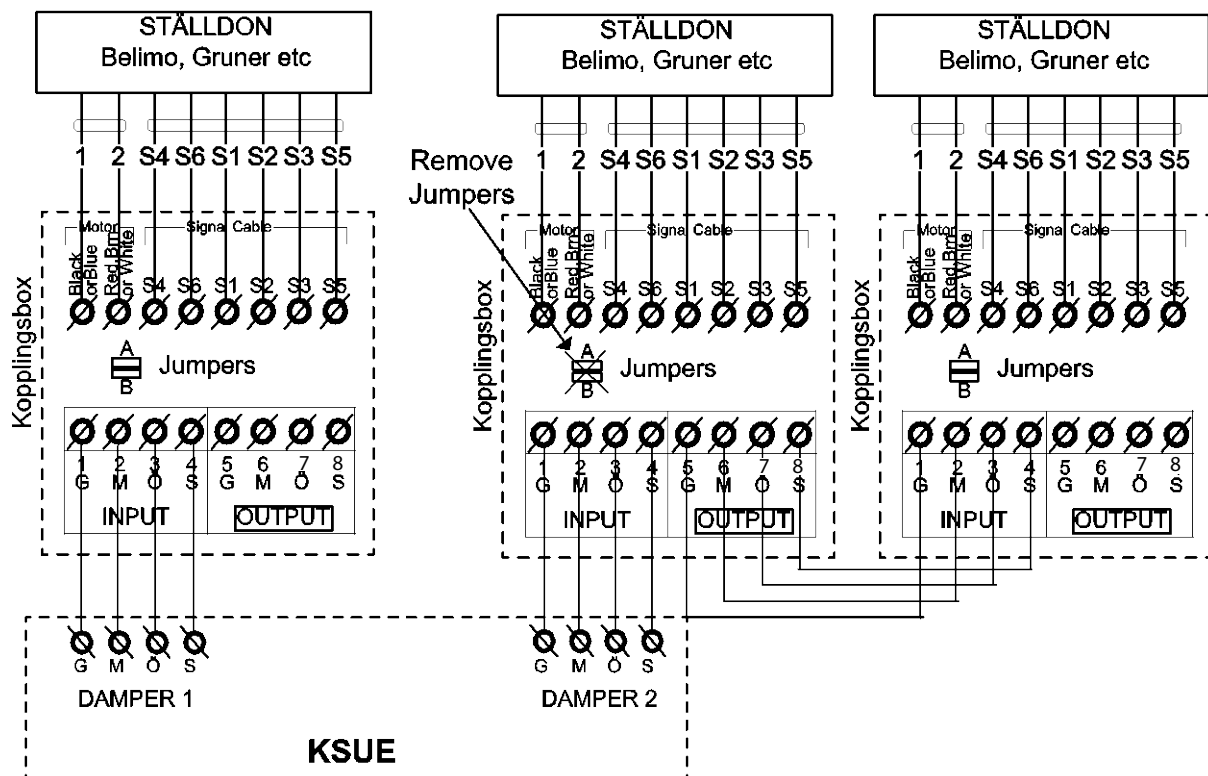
STÄLLDON
Belimo, Gruner etc

1 2 S4 S6 S1 S2 S3 S5

Kopplingsbox
Motor
Signal Cable
Black orBlue
Red Brn or White
S4 S6 S1 S2 S3 S5

A
B
Jumpers

1 G
2 M
3 Ö
4 S
5 G
6 M
7 Ö
8 S
INPUT
OUTPUT

STÄLLDON
Belimo, Gruner etc

Remove Jumpers

1 2 S4 S6 S1 S2 S3 S5

Kopplingsbox
Motor
Signal Cable
Black orBlue
Red Brn or White
S4 S6 S1 S2 S3 S5

A
B
Jumpers

1 G
2 M
3 Ö
4 S
5 G
6 M
7 Ö
8 S
INPUT
OUTPUT

STÄLLDON
Belimo, Gruner etc

1 2 S4 S6 S1 S2 S3 S5

Kopplingsbox
Motor
Signal Cable
Black orBlue
Red Brn or White
S4 S6 S1 S2 S3 S5

A
B
Jumpers

1 G
2 M
3 Ö
4 S
5 G
6 M
7 Ö
8 S
INPUT
OUTPUT

G M Ö S
DAMPER 1

G M Ö S
DAMPER 2

KSUE